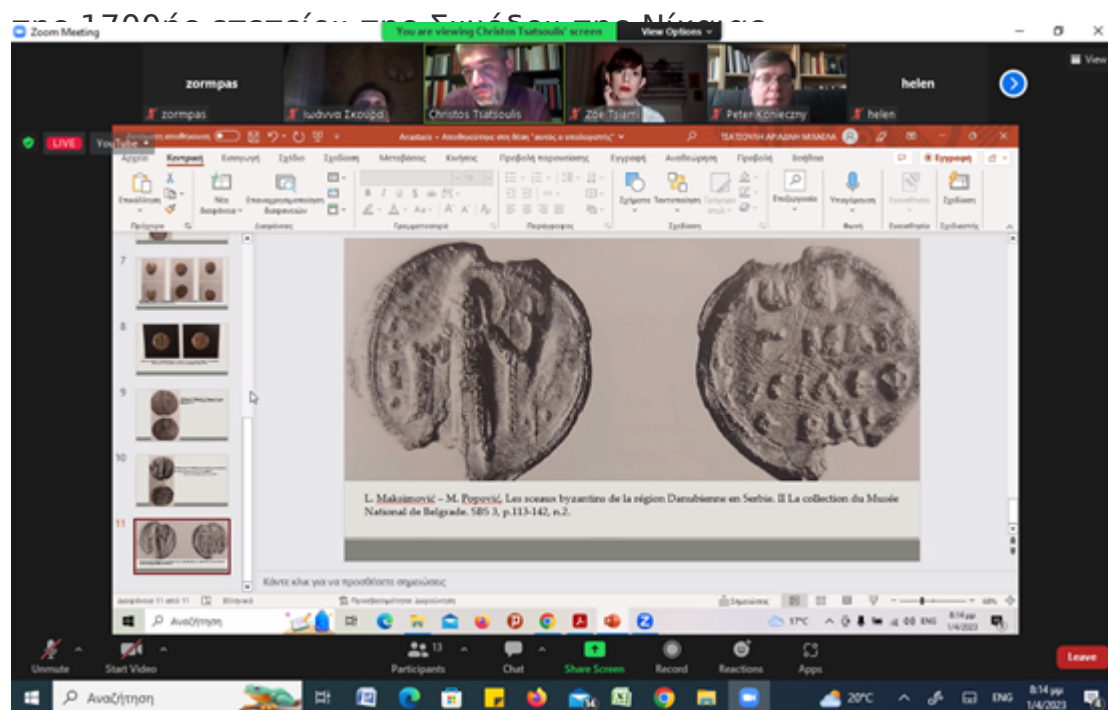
Zoom Meeting
You are viewing Christos Tsatsoulis' screen
View Options
zormpas
zormpas
Ιωάννα Σκούρα
Christos Tsatsoulis
Zoe Tsiami
Peter Konieczny
helen
helen
View
LIVE
YouTube
Αποθήκευση
Κεντρική
Εισαγωγή
Σχέδιο
Σχεδίαση
Μεταβάσεις
Κινήσεις
Προβολή παρουσίασης
Εγγραφή
Αναθεώρηση
Προβολή
Βοήθεια
Εγγραφή
Επικόλληση
Νέα διαφάνεια
Επαναχρησιμοποίηση διαφανειών
Σχήματα
Τακτοποίηση
Γρήγορα στυλ
Επεξεργασία
Υπαγόρευση
Σχεδίαση
Πρόχειρο
Διαφάνειες
Γραμματοσειρά
Παράγραφος
Φωνή
7
8
9
10
11
L. Maksimović – M. Popović, Les sceaux byzantins de la région Danubienne en Serbie. II La collection du Musée National de Belgrade. SBS 3, p.113-142, n.2.
Κάντε κλικ για να προσθέσετε σημειώσεις
Διαφάνεια 11 από 11
Ελληνικά
Σημειώσεις
Αναζήτηση
17°C
ENG
8:14 μμ
1/4/2023
Unmute
Start Video
Participants
13
Chat
Share Screen
Record
Reactions
Apps
Leave
Αναζήτηση
20°C
ENG
8:14 μμ
1/4/2023